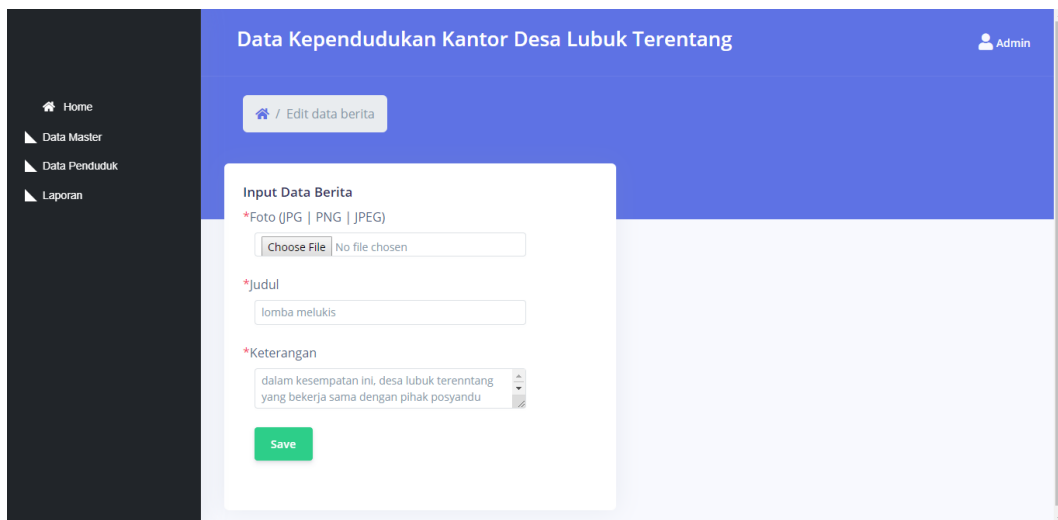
Data Kependudukan Kantor Desa Lubuk Terentang

Admin

Home
Data Master
Data Penduduk
Laporan

/ Edit data berita

Input Data Berita
*Foto (JPG | PNG | JPEG)
Choose File No file chosen

*Judul
lomba melukis

*Keterangan
dalam kesempatan ini, desa lubuk terenntang yang bekerja sama dengan pihak posyandu

Save